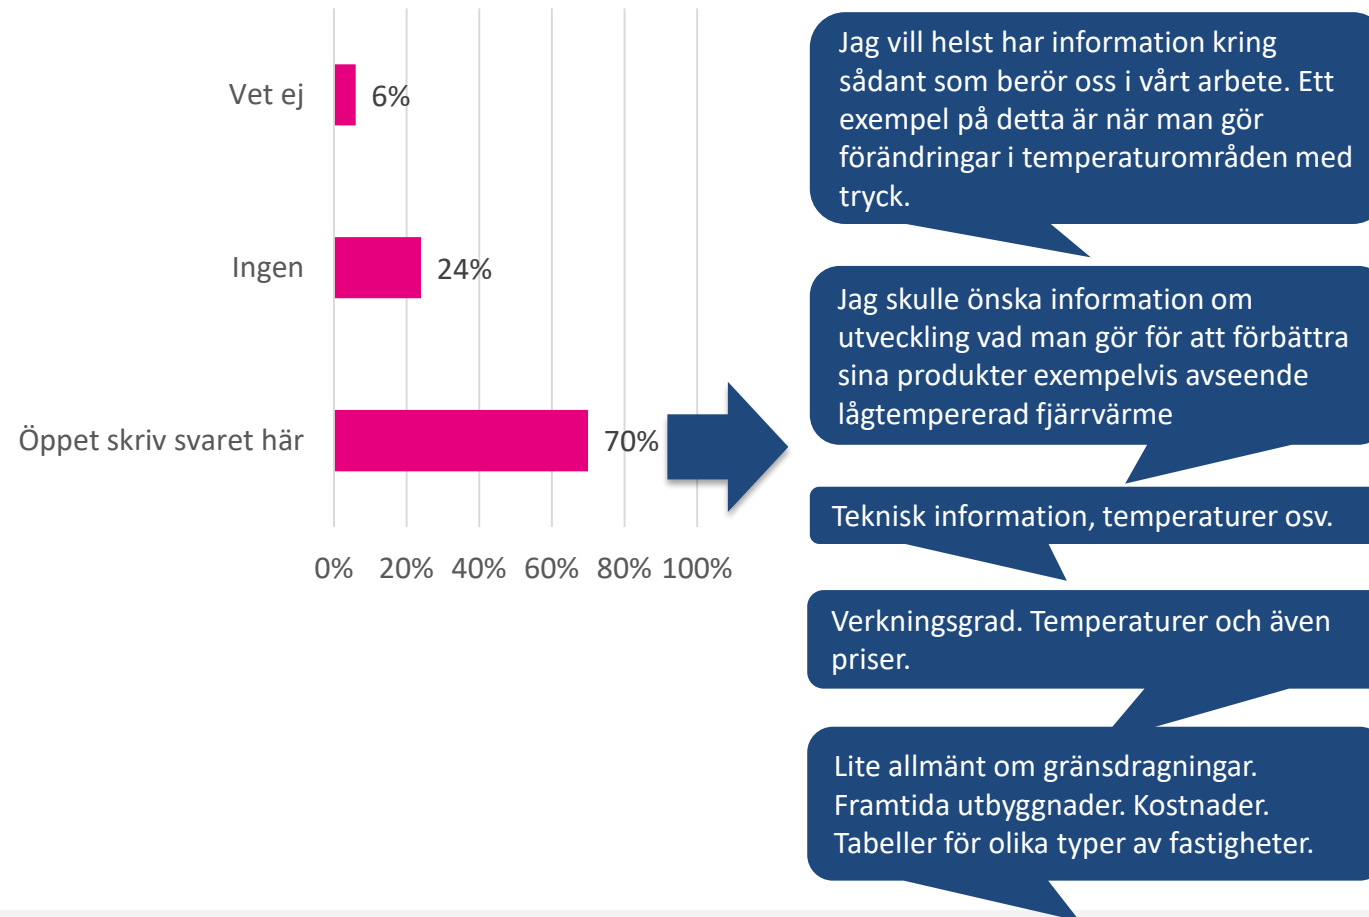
Vet ej 6%

Ingen 24%

Öppet skriv svaret här 70%

0% 20% 40% 60% 80% 100%

Jag vill helst har information kring sådant som berör oss i vårt arbete. Ett exempel på detta är när man gör förändringar i temperaturområden med tryck.

Jag skulle önska information om utveckling vad man gör för att förbättra sina produkter exempelvis avseende lågtempererad fjärrvärme

Teknisk information, temperaturer osv.

Verkningsgrad. Temperaturer och även priser.

Lite allmänt om gränsdragningar. Framtida utbyggnader. Kostnader. Tabeller för olika typer av fastigheter.